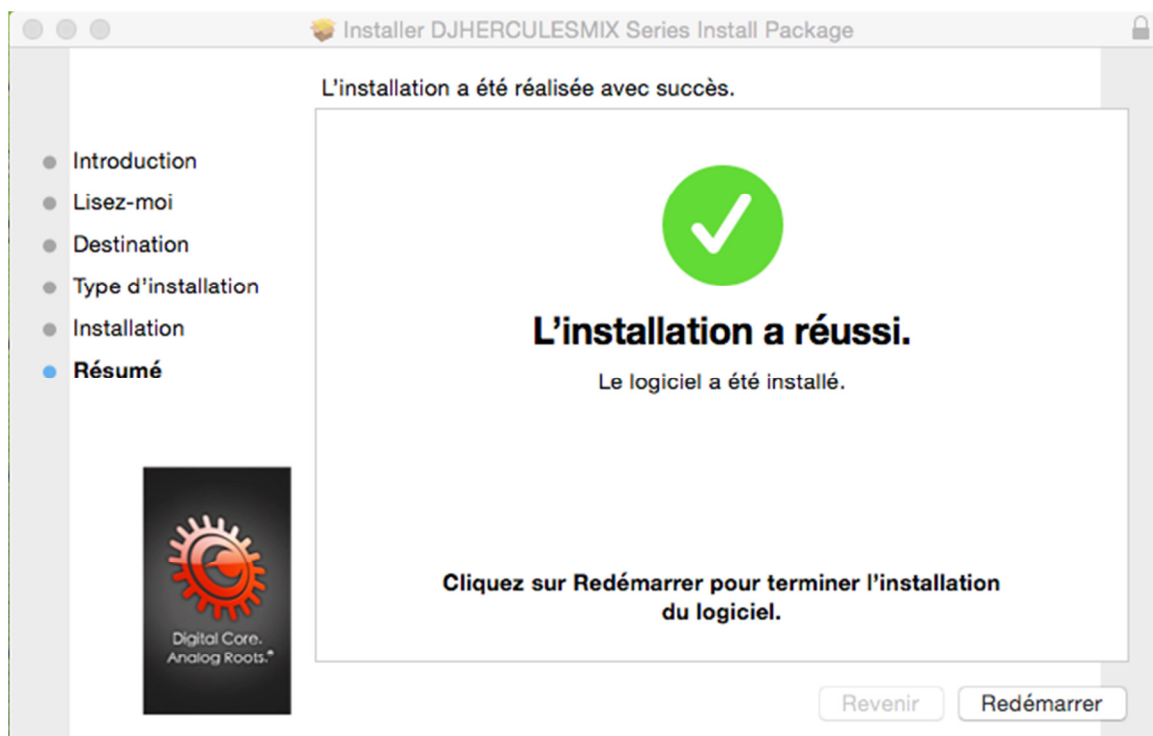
Installer DJHERCULESMIX Series Install Package

L'installation a été réalisée avec succès.

Introduction
Lisez-moi
Destination
Type d'installation
Installation
Résumé

L'installation a réussi.

Le logiciel a été installé.

Cliquez sur Redémarrer pour terminer l'installation du logiciel.

Digital Core. Analog Roots.®

Revenir
Redémarrer